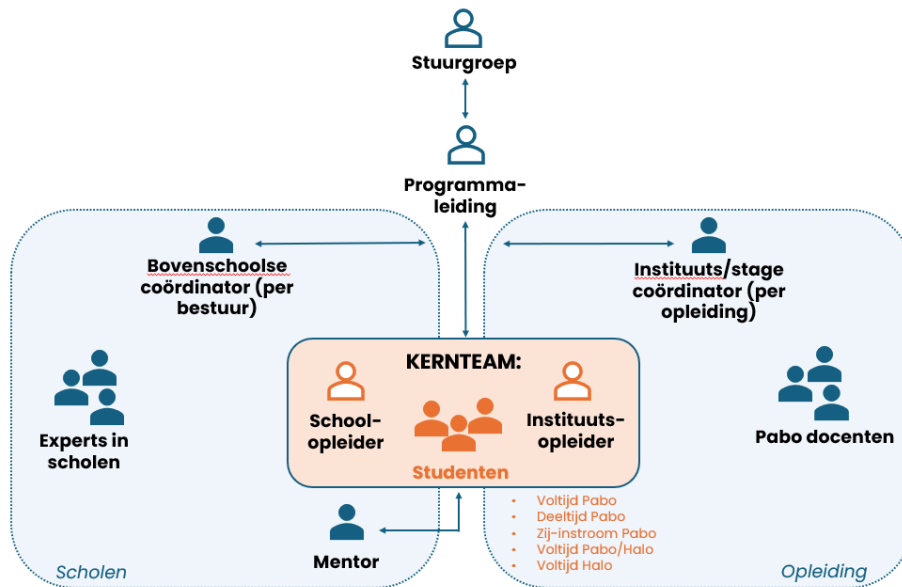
Stuurgroep

Programmaleiding

Bovenschoolse coördinator (per bestuur)

Instituuts/stage coördinator (per opleiding)

KERNTEAM:

Schoolopleider

Instituutsopleider

Studenten

Experts in scholen

Pabo docenten

- Voltijd Pabo
- Deeltijd Pabo
- Zij-instroom Pabo
- Voltijd Pabo/Halo
- Voltijd Halo

Mentor

Scholen

Opleiding